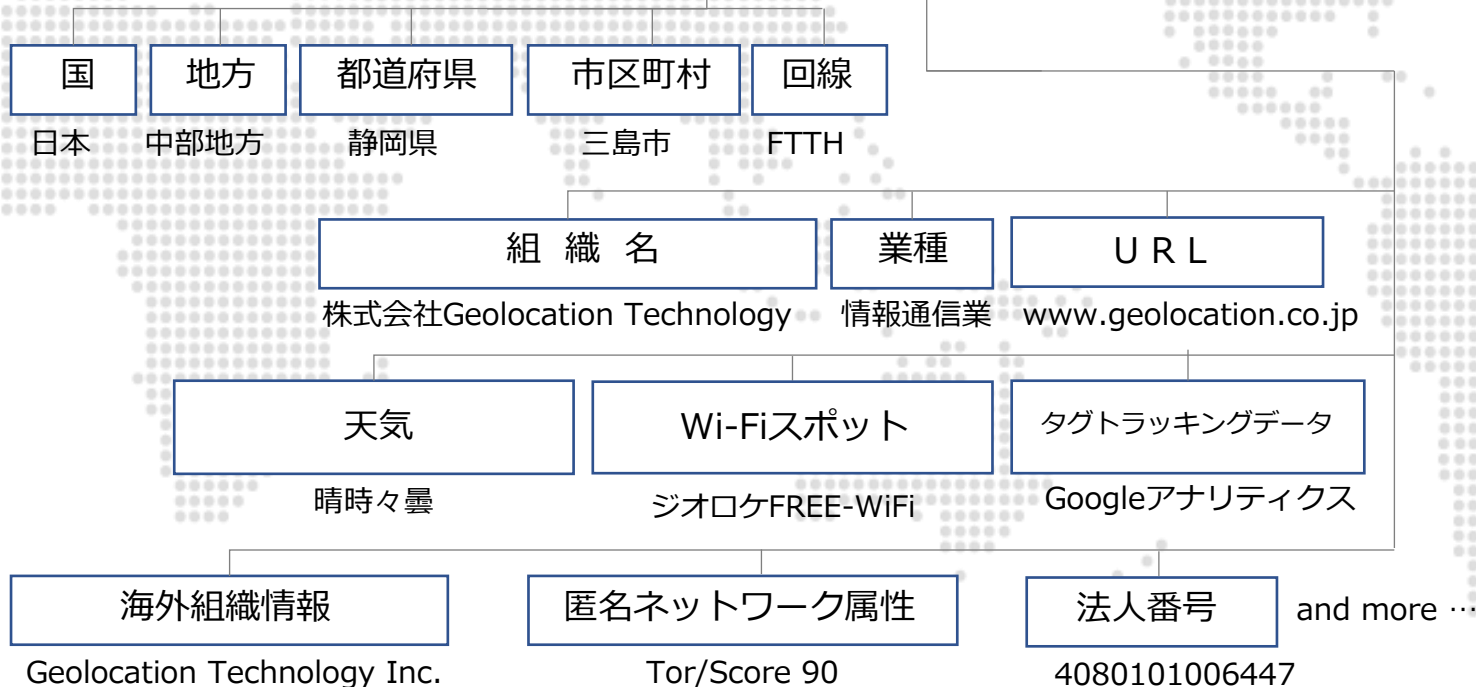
国
日本

地方
中部地方

都道府県
静岡県

市区町村
三島市

回線
FTTH

組 織 名
株式会社Geolocation Technology

業種
情報通信業

U R L
www.geolocation.co.jp

天気
晴時々曇

Wi-Fiスポット
ジオロケFREE-WiFi

タグトラッキングデータ
Googleアナリティクス

海外組織情報
Geolocation Technology Inc.

匿名ネットワーク属性
Tor/Score 90

法人番号
4080101006447

and more …